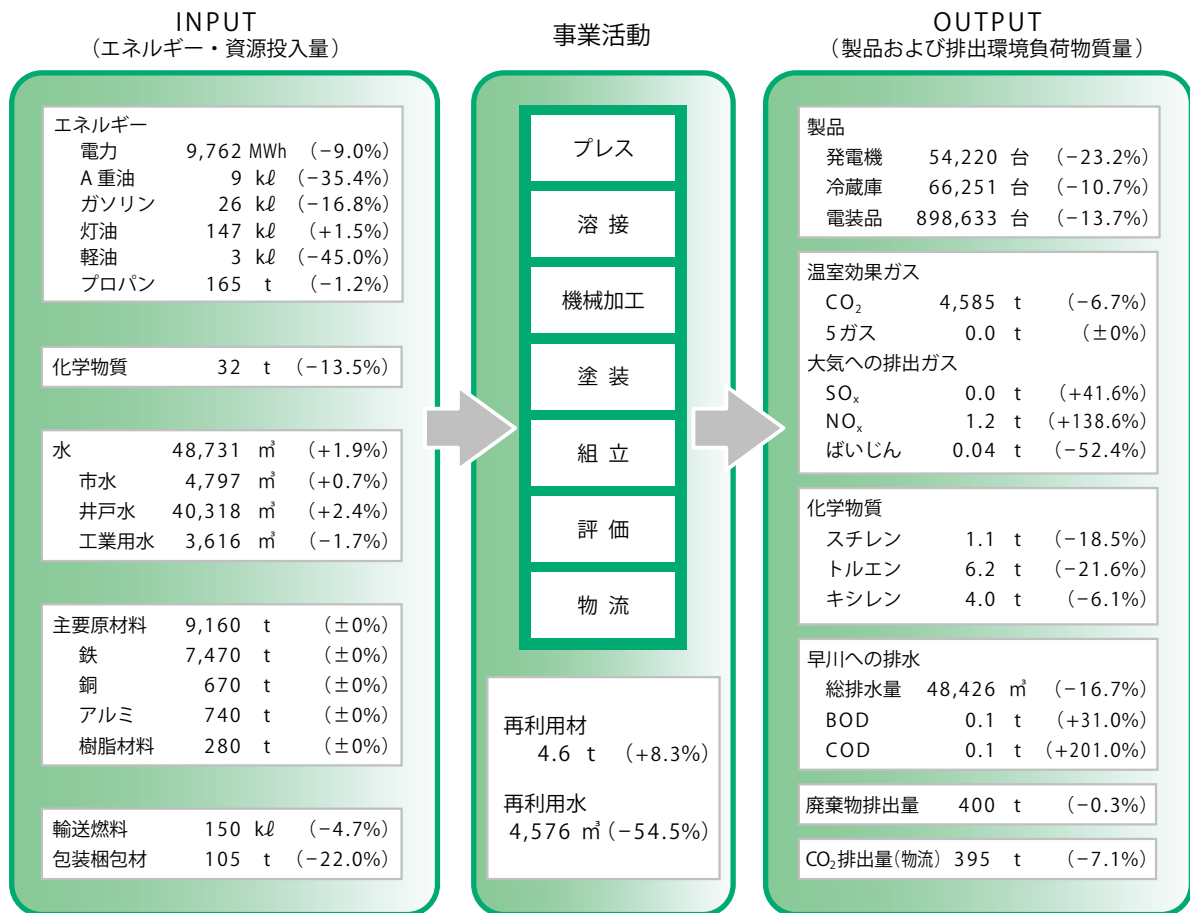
INPUT
（エネルギー・資源投入量）

エネルギー
電力 9,762 MWh （−9.0%）
A重油 9 kℓ （−35.4%）
ガソリン 26 kℓ （−16.8%）
灯油 147 kℓ （+1.5%）
軽油 3 kℓ （−45.0%）
プロパン 165 t （−1.2%）

化学物質 32 t （−13.5%）

水 48,731 ㎥ （+1.9%）
市水 4,797 ㎥ （+0.7%）
井戸水 40,318 ㎥ （+2.4%）
工業用水 3,616 ㎥ （−1.7%）

主要原材料 9,160 t （±0%）
鉄 7,470 t （±0%）
銅 670 t （±0%）
アルミ 740 t （±0%）
樹脂材料 280 t （±0%）

輸送燃料 150 kℓ （−4.7%）
包装梱包材 105 t （−22.0%）

事業活動

プレス
溶接
機械加工
塗装
組立
評価
物流

再利用材
4.6 t （+8.3%）

再利用水
4,576 ㎥ （−54.5%）

OUTPUT
（製品および排出環境負荷物質量）

製品
発電機 54,220 台 （−23.2%）
冷蔵庫 66,251 台 （−10.7%）
電装品 898,633 台 （−13.7%）

温室効果ガス
$CO_2$ 4,585 t （−6.7%）
5ガス 0.0 t （±0%）
大気への排出ガス
$SO_x$ 0.0 t （+41.6%）
$NO_x$ 1.2 t （+138.6%）
ばいじん 0.04 t （−52.4%）

化学物質
スチレン 1.1 t （−18.5%）
トルエン 6.2 t （−21.6%）
キシレン 4.0 t （−6.1%）

早川への排水
総排水量 48,426 ㎥ （−16.7%）
BOD 0.1 t （+31.0%）
COD 0.1 t （+201.0%）

廃棄物排出量 400 t （−0.3%）

$CO_2$排出量（物流） 395 t （−7.1%）